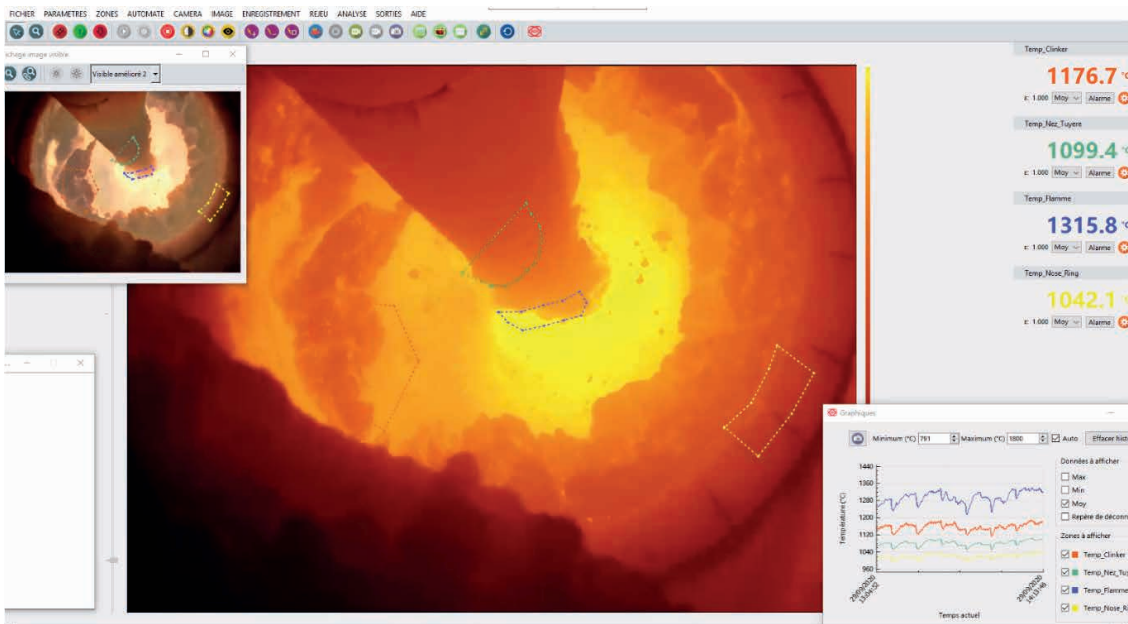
FICHIER PARAMETRES ZONES AUTOMATE CAMERA IMAGE ENREGISTREMENT REJEU ANALYSE SORTIES AIDE

chage image visible

Visible amélioré 2

Temp_Clinker
1176.7 °
ε: 1.000 Moy Alarme

Temp_Nez_Tuyere
1099.4 °
ε: 1.000 Moy Alarme

Temp_Flamme
1315.8 °
ε: 1.000 Moy Alarme

Temp_Nose_Ring
1042.1 °
ε: 1.000 Moy Alarme

Graphiques

Minimum (°C) 761 Maximum (°C) 1800 Auto Effacer hist

1440
1360
1280
1200
1120
1040
960

Température (°C)

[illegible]
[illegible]

Temps actuel

Données à afficher
Max
Min
Moy
Repère de déconn

Zones à afficher
Temp_Clinker
Temp_Nez_Tuy
Temp_Flamme
Temp_Nose_Ri